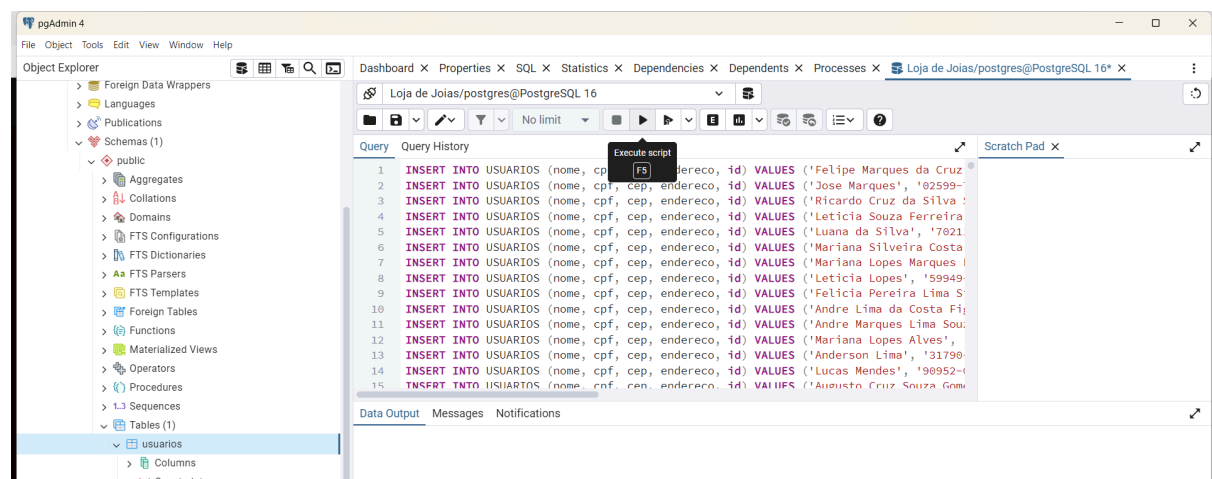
pgAdmin 4

File Object Tools Edit View Window Help

Object Explorer

Foreign Data Wrappers
Languages
Publications
Schemas (1)
public
Aggregates
Collations
Domains
FTS Configurations
FTS Dictionaries
FTS Parsers
FTS Templates
Foreign Tables
Functions
Materialized Views
Operators
Procedures
Sequences
Tables (1)
usuarios
Columns

Dashboard × Properties × SQL × Statistics × Dependencies × Dependents × Processes × Loja de Joias/postgres@PostgreSQL 16* ×

Loja de Joias/postgres@PostgreSQL 16

No limit

Execute script
F5

Query Query History

Scratch Pad ×

1 INSERT INTO USUARIOS (nome, cp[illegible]dereco, id) VALUES ('Felipe Marques da Cruz
2 INSERT INTO USUARIOS (nome, cpf, cep, endereco, id) VALUES ('Jose Marques', '02599-
3 INSERT INTO USUARIOS (nome, cpf, cep, endereco, id) VALUES ('Ricardo Cruz da Silva
4 INSERT INTO USUARIOS (nome, cpf, cep, endereco, id) VALUES ('Leticia Souza Ferreira
5 INSERT INTO USUARIOS (nome, cpf, cep, endereco, id) VALUES ('Luana da Silva', '7021
6 INSERT INTO USUARIOS (nome, cpf, cep, endereco, id) VALUES ('Mariana Silveira Costa
7 INSERT INTO USUARIOS (nome, cpf, cep, endereco, id) VALUES ('Mariana Lopes Marques
8 INSERT INTO USUARIOS (nome, cpf, cep, endereco, id) VALUES ('Leticia Lopes', '59949
9 INSERT INTO USUARIOS (nome, cpf, cep, endereco, id) VALUES ('Felicia Pereira Lima S
10 INSERT INTO USUARIOS (nome, cpf, cep, endereco, id) VALUES ('Andre Lima da Costa Fi
11 INSERT INTO USUARIOS (nome, cpf, cep, endereco, id) VALUES ('Andre Marques Lima Sou
12 INSERT INTO USUARIOS (nome, cpf, cep, endereco, id) VALUES ('Mariana Lopes Alves',
13 INSERT INTO USUARIOS (nome, cpf, cep, endereco, id) VALUES ('Anderson Lima', '31790
14 INSERT INTO USUARIOS (nome, cpf, cep, endereco, id) VALUES ('Lucas Mendes', '90952-
15 INSERT INTO USUARIOS (nome, cpf, cep, endereco, id) VALUES ('Augusto Cruz Souza Gom

Data Output Messages Notifications